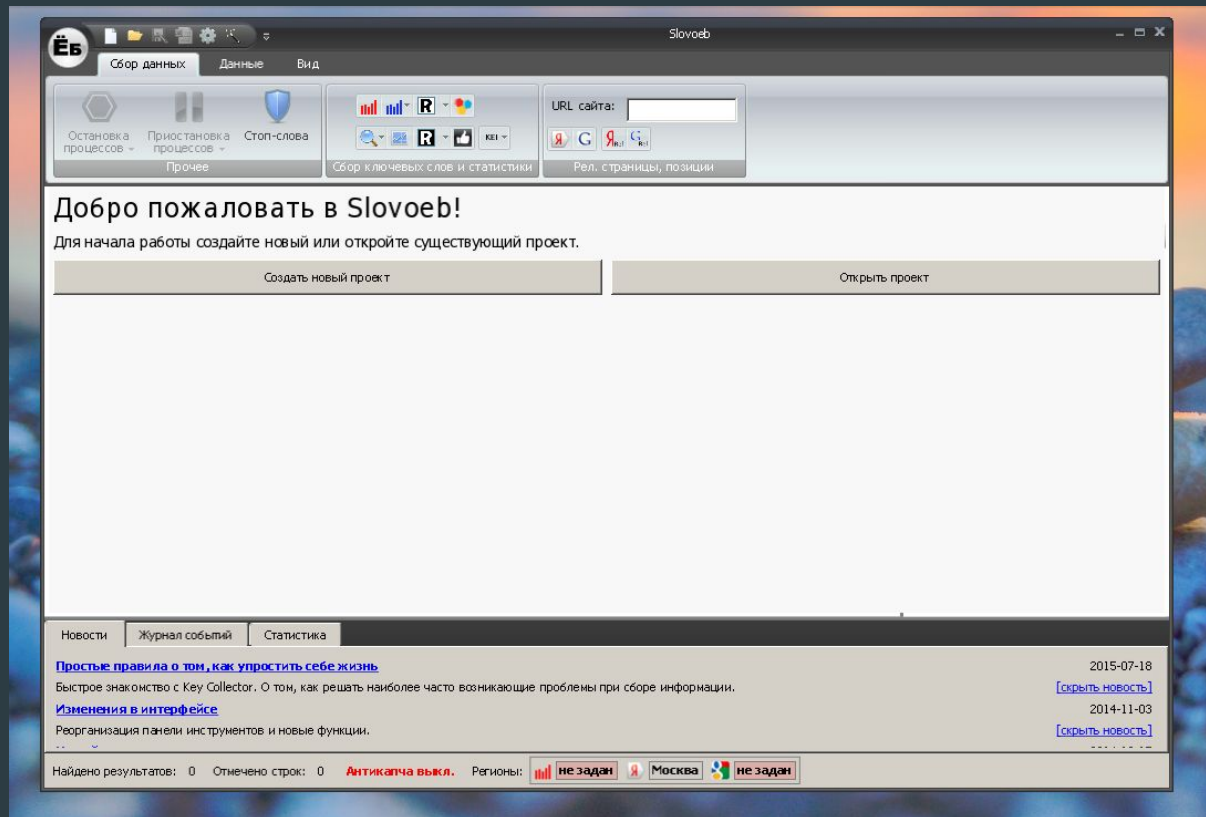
Ёб

Slovoeb

Сбор данных Данные Вид

Остановка процессов Приостановка процессов Стоп-слова
Прочее

R KEI
Сбор ключевых слов и статистики

URL сайта:
Я G
Рел. страницы, позиции

Добро пожаловать в Slovoeb!

Для начала работы создайте новый или откройте существующий проект.

Создать новый проект Открыть проект

Новости Журнал событий Статистика

Простые правила о том, как упростить себе жизнь 2015-07-18
Быстрое знакомство с Key Collector. О том, как решать наиболее часто возникающие проблемы при сборе информации. [скрыть новость]

Изменения в интерфейсе 2014-11-03
Реорганизация панели инструментов и новые функции. [скрыть новость]

Найдено результатов: 0 Отмечено строк: 0 Антикапча выкл. Регионы: не задан Я Москва не задан